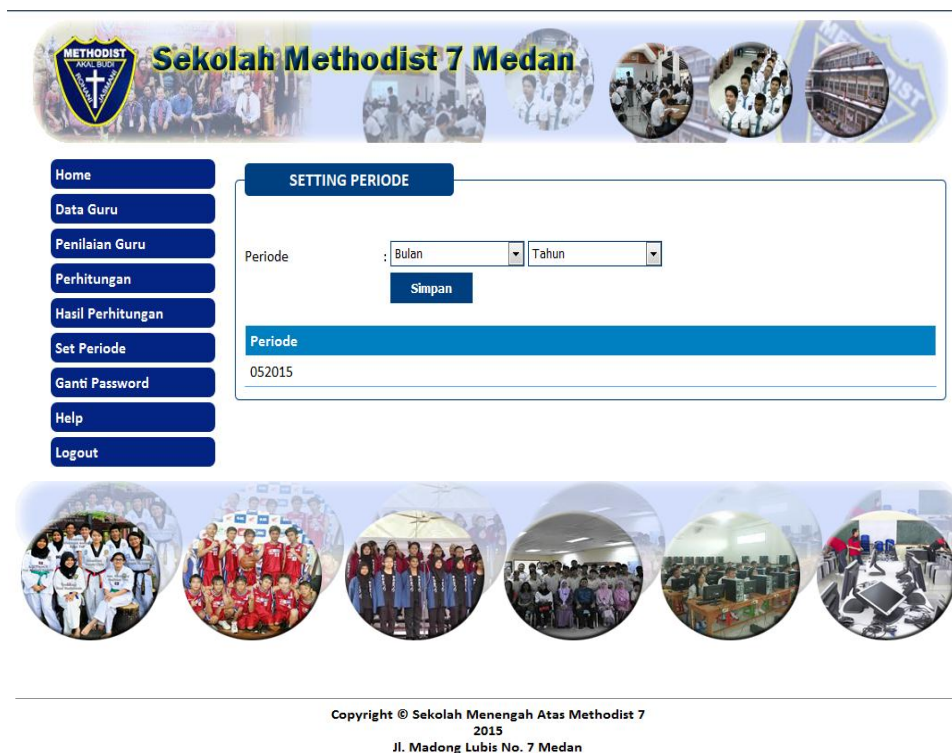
METHODIST
AKAL BUDI
ROHANI JASMANI

Sekolah Methodist 7 Medan

Home
Data Guru
Penilaian Guru
Perhitungan
Hasil Perhitungan
Set Periode
Ganti Password
Help
Logout

SETTING PERIODE

Periode : Bulan Tahun

Simpan

| Periode |
|---|
| 052015 |

Copyright © Sekolah Menengah Atas Methodist 7
2015
Jl. Madong Lubis No. 7 Medan